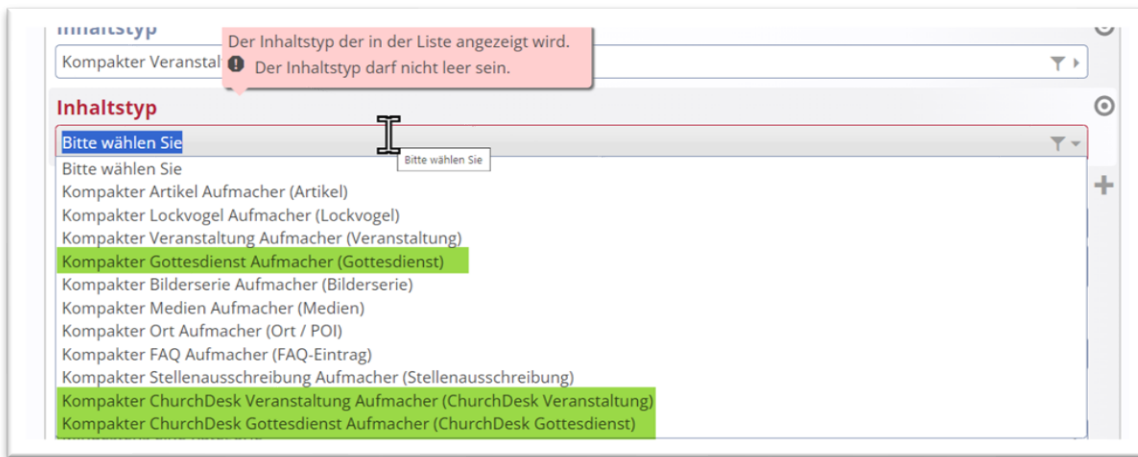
Inhaltstyp

Kompakter Veranstal

Der Inhaltstyp der in der Liste angezeigt wird.

Der Inhaltstyp darf nicht leer sein.

Inhaltstyp

Bitte wählen Sie

Bitte wählen Sie

Bitte wählen Sie
Kompakter Artikel Aufmacher (Artikel)
Kompakter Lockvogel Aufmacher (Lockvogel)
Kompakter Veranstaltung Aufmacher (Veranstaltung)
Kompakter Gottesdienst Aufmacher (Gottesdienst)
Kompakter Bilderserie Aufmacher (Bilderserie)
Kompakter Medien Aufmacher (Medien)
Kompakter Ort Aufmacher (Ort / POI)
Kompakter FAQ Aufmacher (FAQ-Eintrag)
Kompakter Stellenausschreibung Aufmacher (Stellenausschreibung)
Kompakter ChurchDesk Veranstaltung Aufmacher (ChurchDesk Veranstaltung)
Kompakter ChurchDesk Gottesdienst Aufmacher (ChurchDesk Gottesdienst)